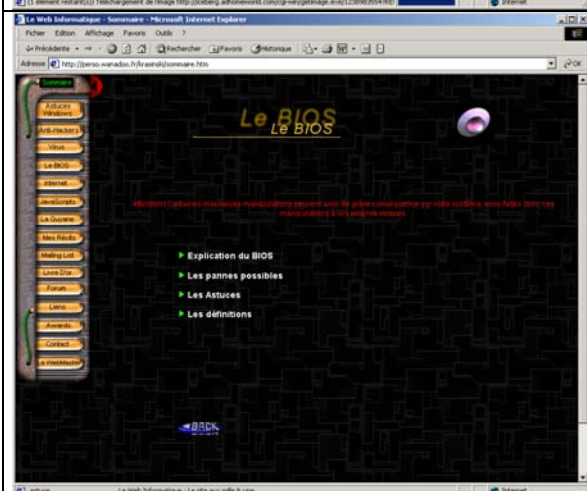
(1 élément restant(s)) Téléchargement de l'image http://iceberg.adhonevents.com/cgi-win/getimage.exe/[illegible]
Internet

Le Web Informatique - Sommaire - Microsoft Internet Explorer

Fichier Edition Affichage Favoris Outils ?

Précédente Rechercher Favoris Historique

Adresse http://perso.wanadoo.fr/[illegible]/sommaire.htm

OK

Sommaire
Astuces Windows
Anti-Hackers
Virus
Le BIOS
Internet
JavaScripts
La Guyane
Mes Récits
Mailing List
Livre D'or
Forum
Liens
Awards
Contact
Le WebMaster

Le BIOS

Attention! Certaines mauvaises manipulations peuvent avoir de grave conséquence sur votre système, vous faites donc ces manipulations à vos propres risques.

Explication du BIOS
Les pannes possibles
Les Astuces
Les définitions

BACK

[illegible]
Le Web Informatique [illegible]
Internet